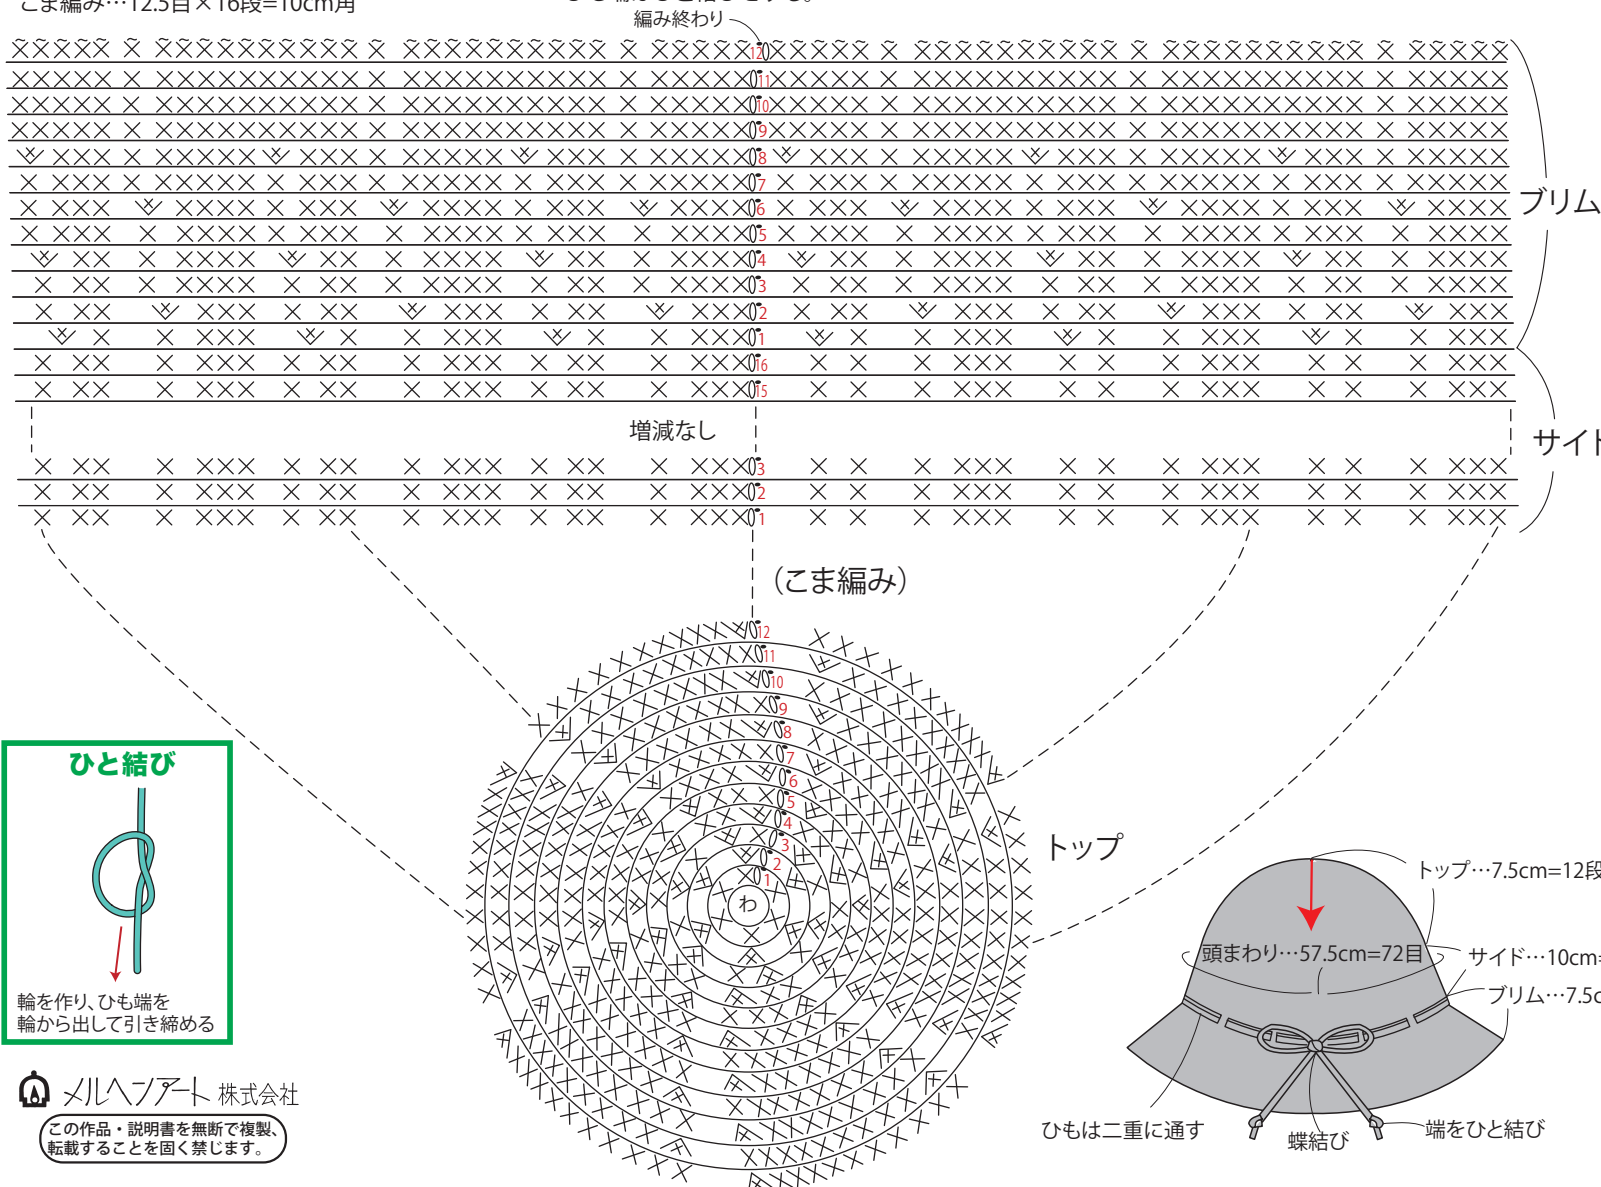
こま編み…12.5目×16段=10cm角

編み終わり

12
11
10
9
8
7
6
5
4
3
2
1
16
15

ブリム

増減なし

サイド

3
2
1

(こま編み)

12
11
10
9
8
7
6
5
4
3
2
1
わ

トップ

ひと結び

輪を作り、ひも端を輪から出して引き締める

メルヘンアート株式会社

この作品・説明書を無断で複製、転載することを固く禁じます。

トップ…7.5cm=12段

頭まわり…57.5cm=72目

サイド…10cm

ブリム…7.5c

ひもは二重に通す

蝶結び

端をひと結び